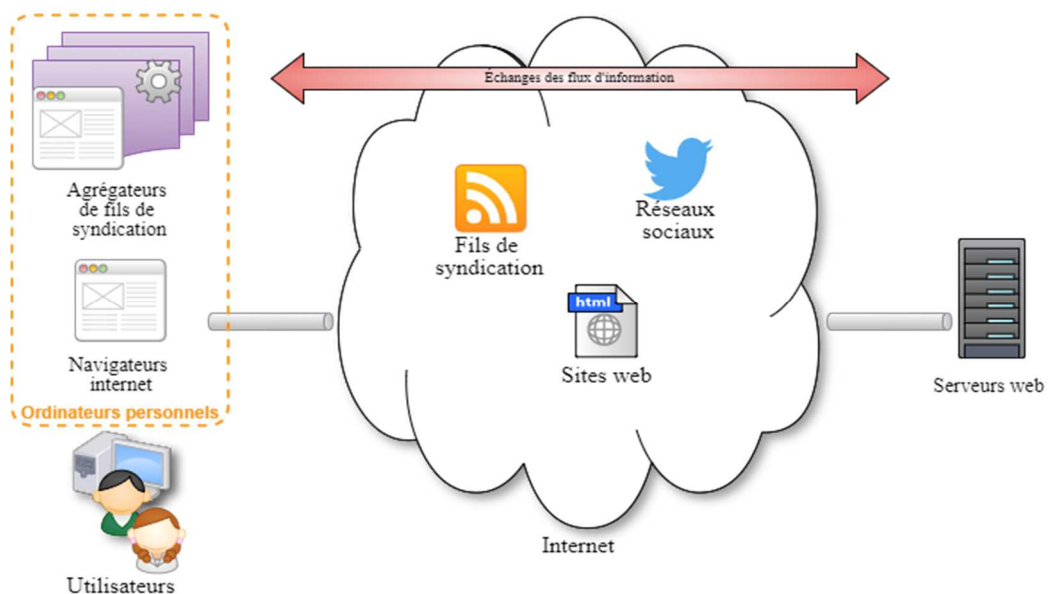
Échanges des flux d'information

Agrégateurs de fils de syndication

Navigateurs internet

Ordinateurs personnels

Utilisateurs

Fils de syndication

Réseaux sociaux

html

Sites web

Internet

Serveurs web